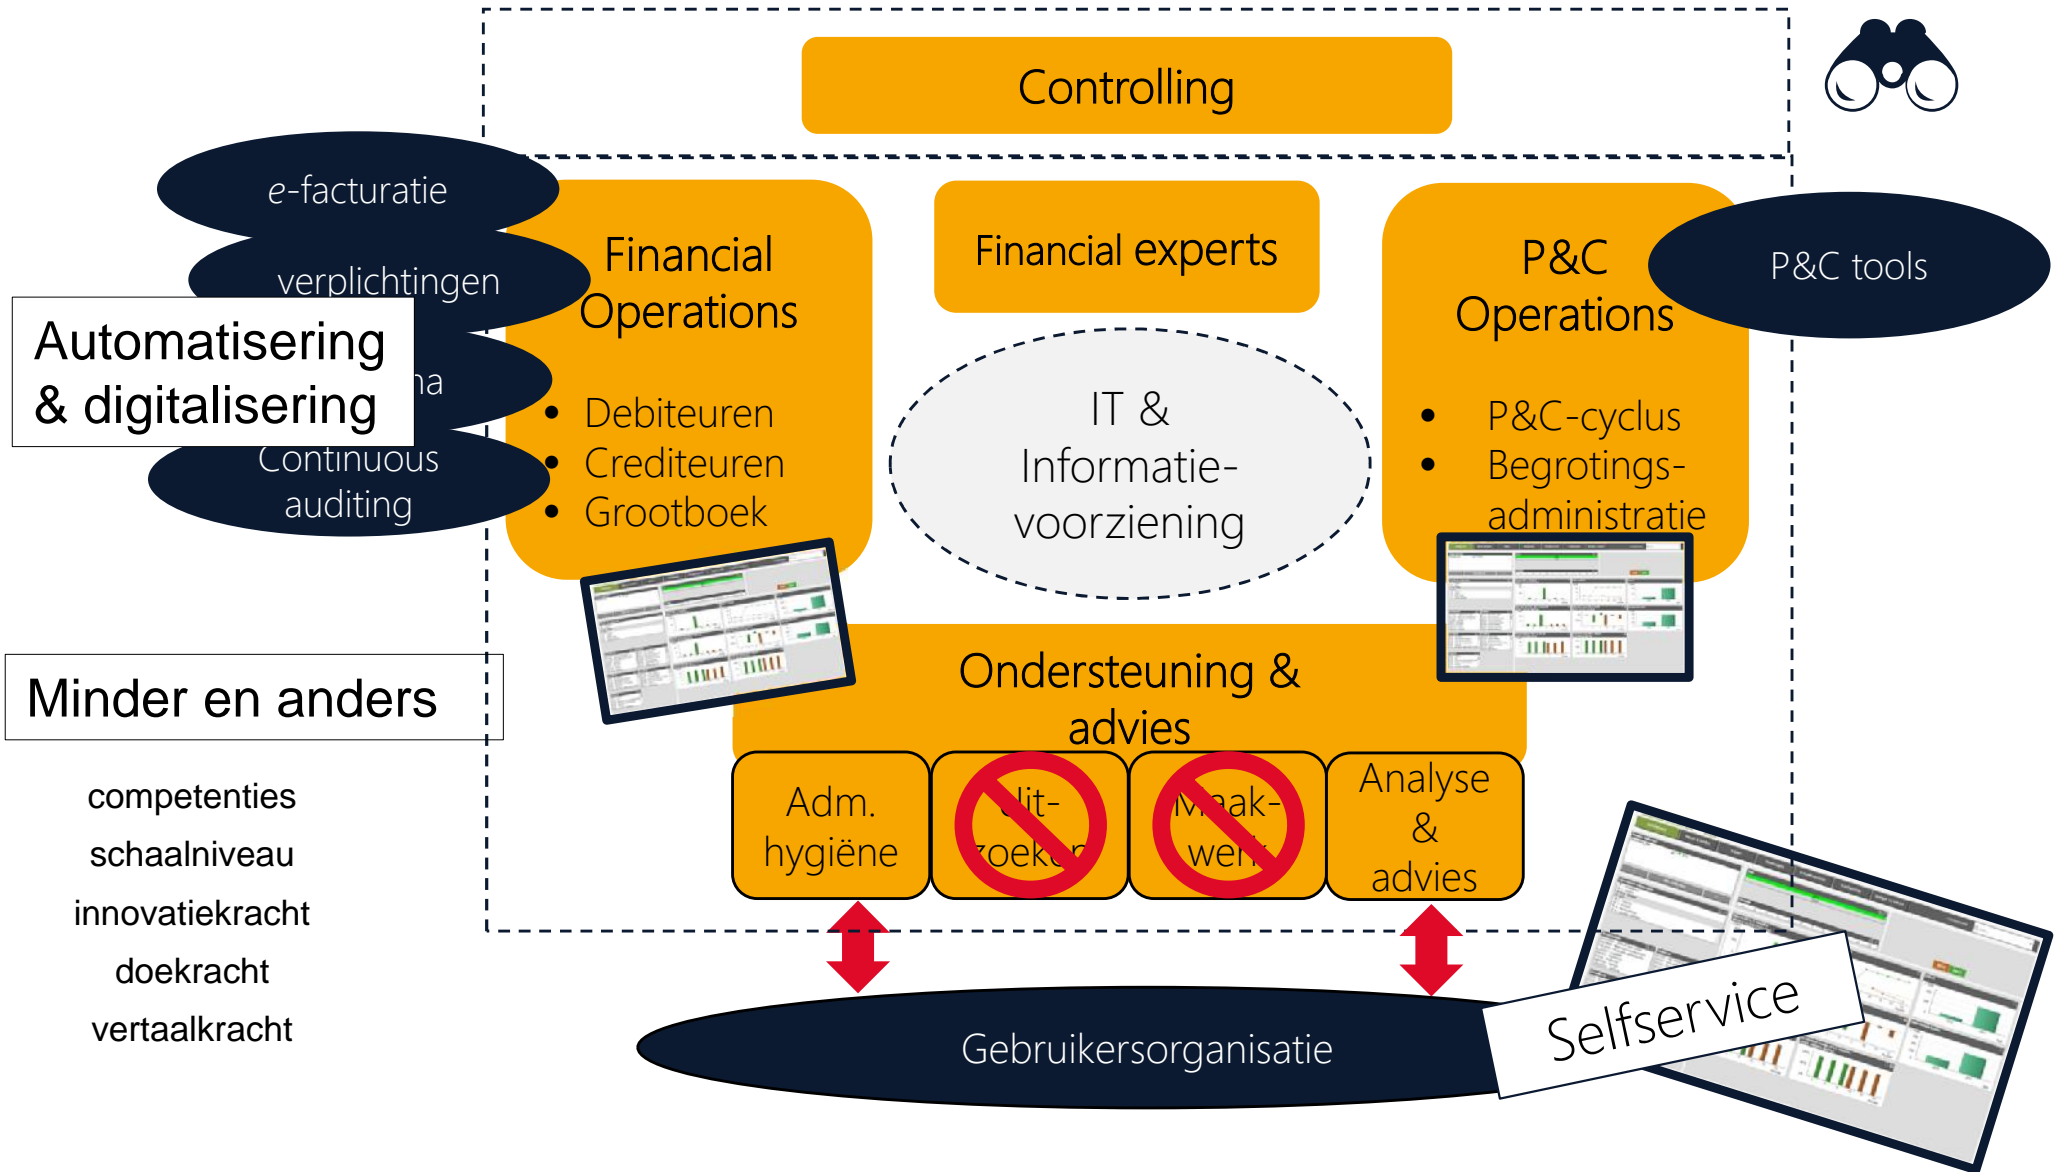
Controlling

e-facturatie

verplichtingen

Automatisering & digitalisering

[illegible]na

Continuous auditing

Financial Operations

- Debiteuren
- Crediteuren
- Grootboek

Financial experts

IT & Informatievoorziening

P&C Operations

P&C tools

- P&C-cyclus
- Begrotingsadministratie

Minder en anders

Ondersteuning & advies

Adm. hygiëne

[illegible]it-zoek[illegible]

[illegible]aak-we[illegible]

Analyse & advies

competenties

schaalniveau

innovatiekracht

doekracht

vertaalkracht

Gebruikersorganisatie

Selfservice